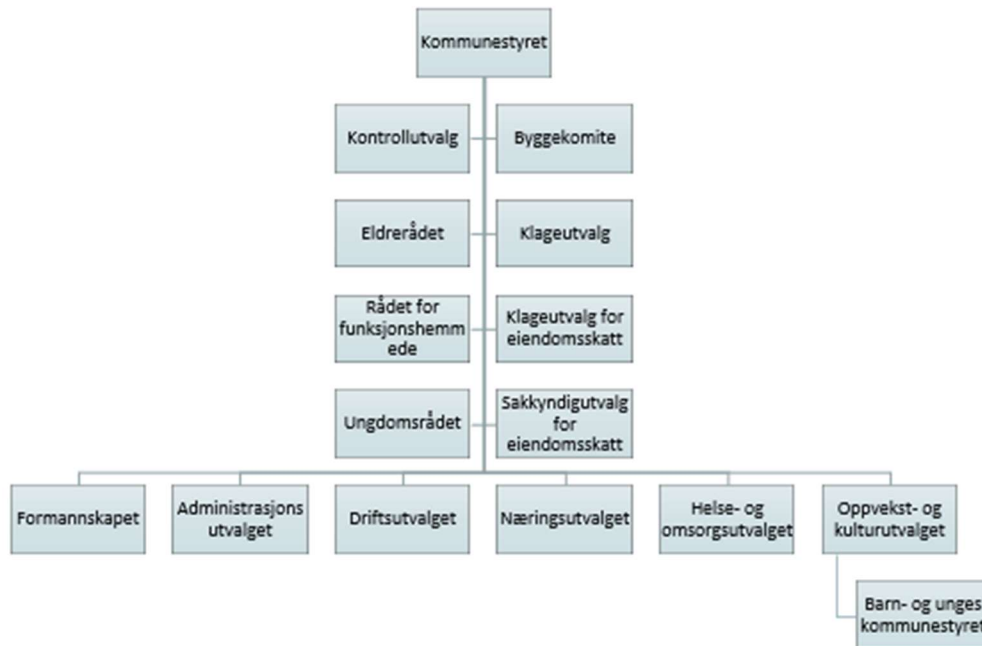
Kommunestyret

Kontrollutvalg

Byggekomite

Eldrerådet

Klageutvalg

Rådet for funksjonshemmede

Klageutvalg for eiendomsskatt

Ungdomsrådet

Sakkyndigutvalg for eiendomsskatt

Formannskapet

Administrasjons utvalget

Driftsutvalget

Næringsutvalget

Helse- og omsorgsutvalget

Oppvekst- og kulturutvalget

Barn- og unges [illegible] kommunestyret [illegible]